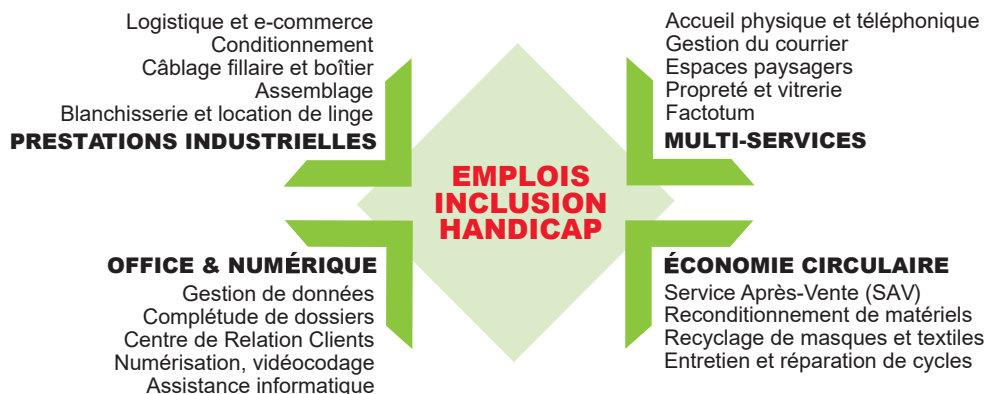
Logistique et e-commerce
Conditionnement
Câblage fillaire et boîtier
Assemblage
Blanchisserie et location de linge
PRESTATIONS INDUSTRIELLES

Accueil physique et téléphonique
Gestion du courrier
Espaces paysagers
Propreté et vitrerie
Factotum
MULTI-SERVICES

EMPLOIS
INCLUSION
HANDICAP

OFFICE & NUMÉRIQUE
Gestion de données
Complétude de dossiers
Centre de Relation Clients
Numérisation, vidéocodage
Assistance informatique

ÉCONOMIE CIRCULAIRE
Service Après-Vente (SAV)
Reconditionnement de matériels
Recyclage de masques et textiles
Entretien et réparation de cycles